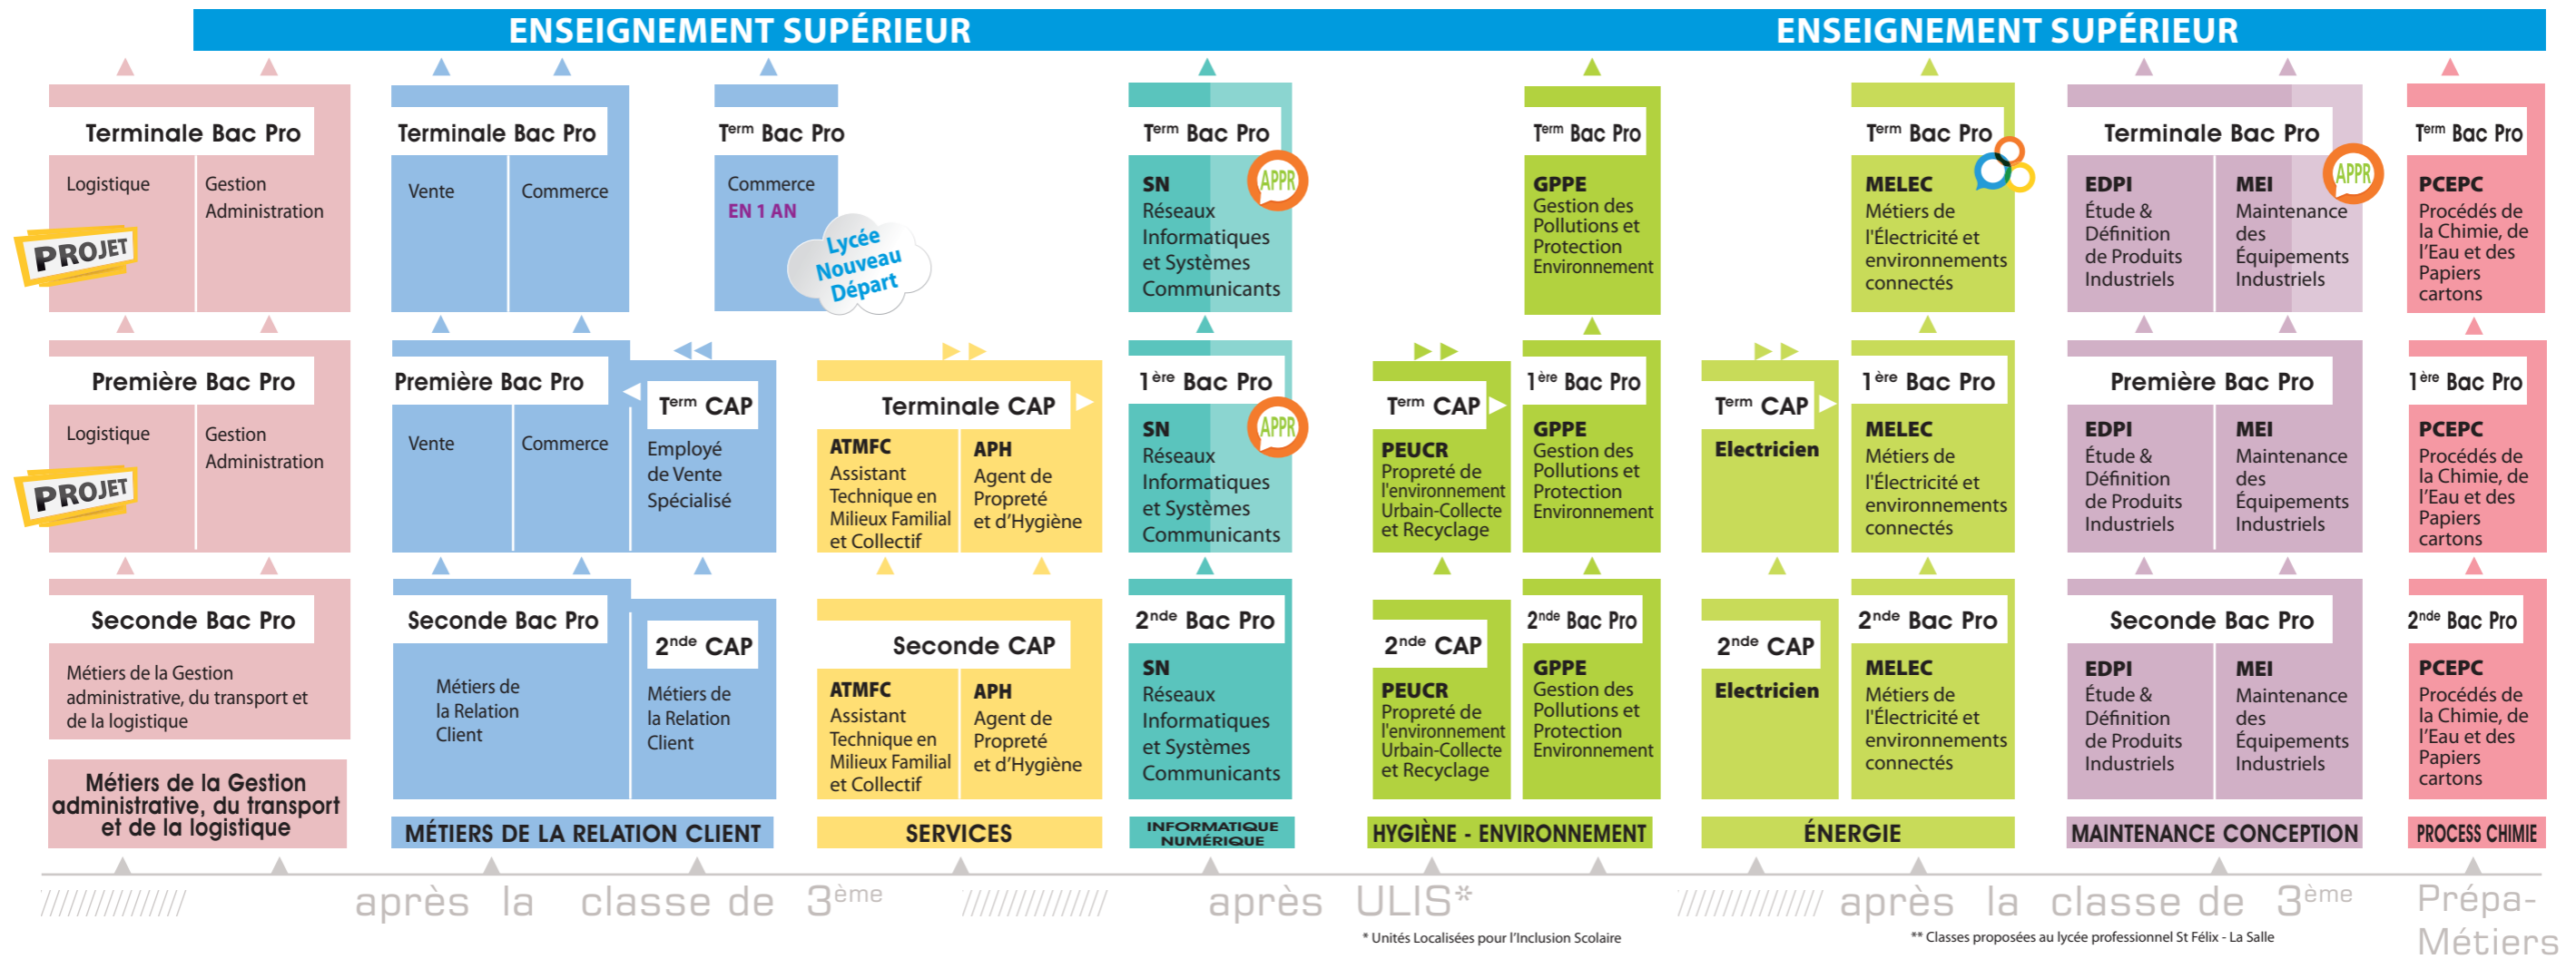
ENSEIGNEMENT SUPÉRIEUR

ENSEIGNEMENT SUPÉRIEUR

Terminale Bac Pro
Logistique
Gestion Administration
PROJET

Première Bac Pro
Logistique
Gestion Administration
PROJET

Seconde Bac Pro
Métiers de la Gestion administrative, du transport et de la logistique

Métiers de la Gestion administrative, du transport et de la logistique

Terminale Bac Pro
Vente
Commerce

Term Bac Pro
Commerce
EN 1 AN
Lycée Nouveau Départ

Première Bac Pro
Vente
Commerce

Term CAP
Employé de Vente Spécialisé

Seconde Bac Pro
Métiers de la Relation Client

2nde CAP
Métiers de la Relation Client

MÉTIERS DE LA RELATION CLIENT

Terminale CAP
ATMFC
Assistant Technique en Milieux Familial et Collectif
APH
Agent de Propreté et d'Hygiène

Seconde CAP
ATMFC
Assistant Technique en Milieux Familial et Collectif
APH
Agent de Propreté et d'Hygiène

SERVICES

Term Bac Pro
APPR
SN
Réseaux Informatiques et Systèmes Communicants

1ère Bac Pro
APPR
SN
Réseaux Informatiques et Systèmes Communicants

2nde Bac Pro
SN
Réseaux Informatiques et Systèmes Communicants

INFORMATIQUE NUMÉRIQUE

Term Bac Pro
GPPE
Gestion des Pollutions et Protection Environnement

Term CAP
PEUCR
Propreté de l'environnement Urbain-Collecte et Recyclage

1ère Bac Pro
GPPE
Gestion des Pollutions et Protection Environnement

2nde CAP
PEUCR
Propreté de l'environnement Urbain-Collecte et Recyclage

2nde Bac Pro
GPPE
Gestion des Pollutions et Protection Environnement

HYGIÈNE - ENVIRONNEMENT

Term Bac Pro
MELEC
Métiers de l'Électricité et environnements connectés

Term CAP
Electricien

1ère Bac Pro
MELEC
Métiers de l'Électricité et environnements connectés

2nde CAP
Electricien

2nde Bac Pro
MELEC
Métiers de l'Électricité et environnements connectés

ÉNERGIE

Terminale Bac Pro
APPR
EDPI
Étude & Définition de Produits Industriels
MEI
Maintenance des Équipements Industriels

Première Bac Pro
EDPI
Étude & Définition de Produits Industriels
MEI
Maintenance des Équipements Industriels

Seconde Bac Pro
EDPI
Étude & Définition de Produits Industriels
MEI
Maintenance des Équipements Industriels

MAINTENANCE CONCEPTION

Term Bac Pro
PCEPC
Procédés de la Chimie, de l'Eau et des Papiers cartons

1ère Bac Pro
PCEPC
Procédés de la Chimie, de l'Eau et des Papiers cartons

2nde Bac Pro
PCEPC
Procédés de la Chimie, de l'Eau et des Papiers cartons

PROCESS CHIMIE

après la classe de 3ème
après ULIS*
* Unités Localisées pour l'Inclusion Scolaire
après la classe de 3ème
** Classes proposées au lycée professionnel St Félix - La Salle
Prépa-Métiers